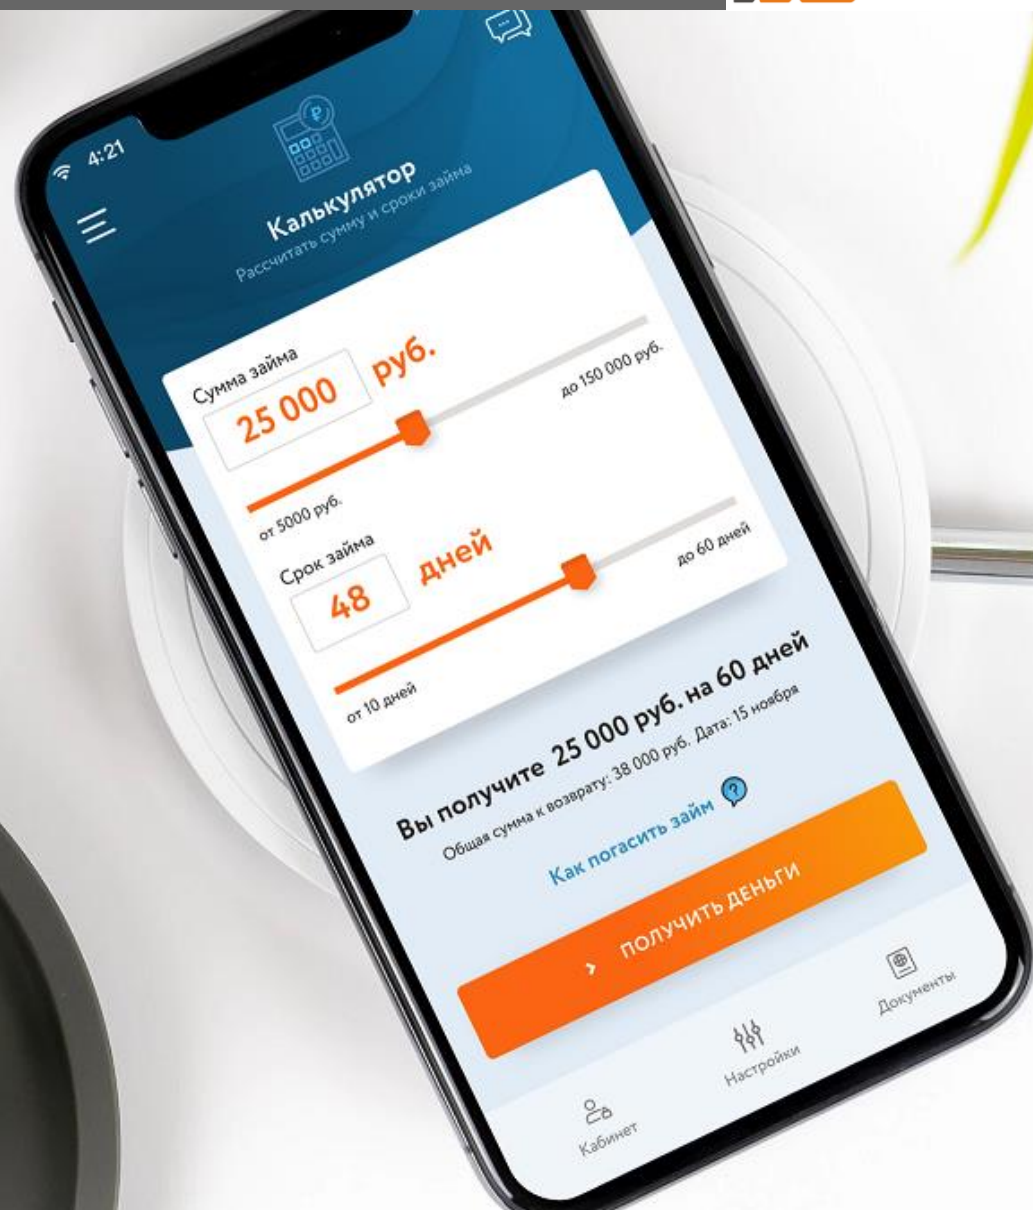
4:21

Калькулятор
Рассчитать сумму и сроки займа

Сумма займа
25 000 руб.
до 150 000 руб.
от 5000 руб.

Срок займа
48 дней
до 60 дней
от 10 дней

Вы получите 25 000 руб. на 60 дней
Общая сумма к возврату: 38 000 руб. Дата: 15 ноября

Как погасить займ

ПОЛУЧИТЬ ДЕНЬГИ

Кабинет
Настройки
Документы